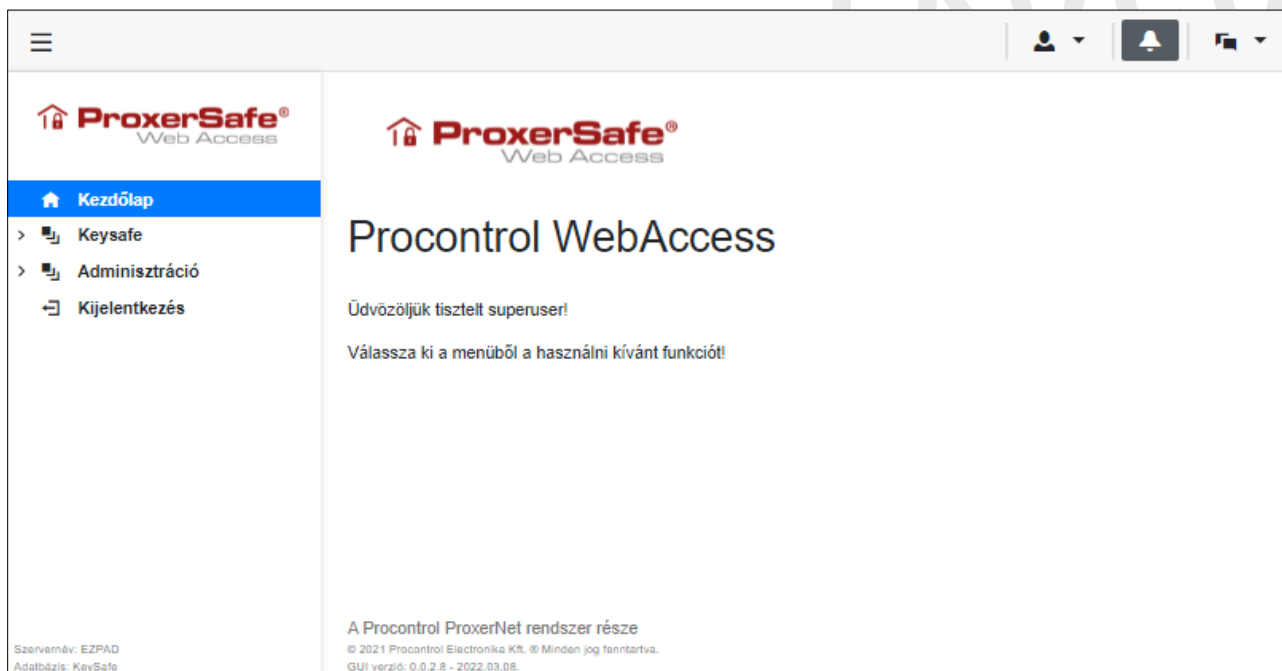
ProxerSafe®
Web Access

Kezdőlap
Keysafe
Adminisztráció
Kijelentkezés

Szervernév: EZPAD
Adatbázis: KeySafe

ProxerSafe®
Web Access

Procontrol WebAccess

Üdvözöljük tisztelt superuser!

Válassza ki a menüből a használni kívánt funkciót!

A Procontrol ProxerNet rendszer része
© 2021 Procontrol Electronika Kft. ® Minden jog fenntartva.
GUI verzió: 0.0.2.8 - 2022.03.08.